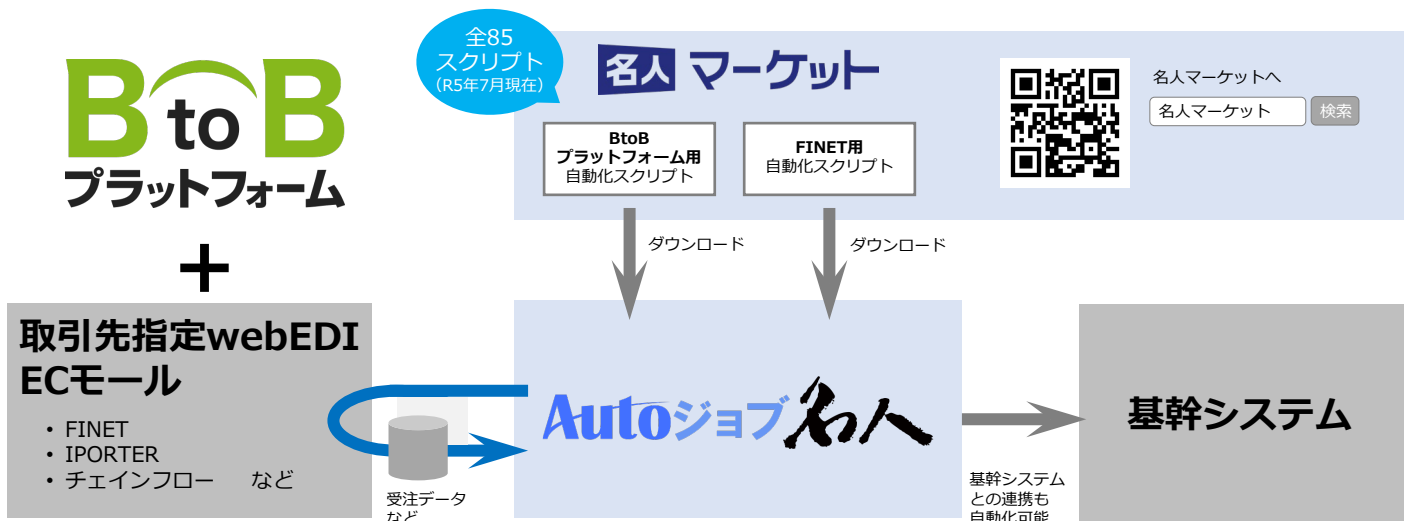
BtoB
プラットフォーム

＋

全85
スクリプト
（R5年7月現在）

名人マーケット

BtoB
プラットフォーム用
自動化スクリプト

FINET用
自動化スクリプト

名人マーケットへ
名人マーケット
検索

ダウンロード

ダウンロード

取引先指定webEDI
ECモール
・FINET
・IPORTER
・チェインフロー　など

受注データ
など

Autoジョブ名人

基幹システム

基幹システム
との連携も
自動化可能